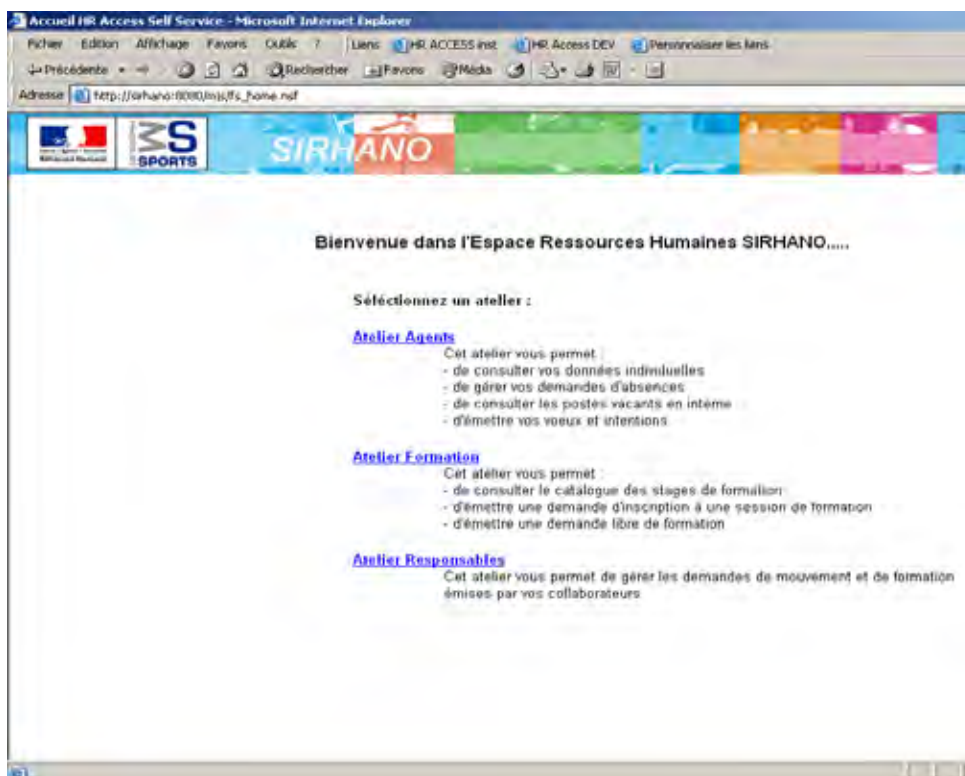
Accueil HR Access Self Service - Microsoft Internet Explorer

Fichier Edition Affichage Favoris Outils ? Liens HR ACCESS inst HR Access DEV Personnaliser les liens

Précédente Rechercher Favoris Média

Adresse http://sirhano:8080/mss/fs_home.nsf

SPORTS

SIRHANO

Bienvenue dans l'Espace Ressources Humaines SIRHANO.....

Séléctionnez un atelier :

Atelier Agents
Cet atelier vous permet :
- de consulter vos données individuelles
- de gérer vos demandes d'absences
- de consulter les postes vacants en interne
- d'émettre vos voeux et intentions

Atelier Formation
Cet atelier vous permet :
- de consulter le catalogue des stages de formation
- d'émettre une demande d'inscription à une session de formation
- d'émettre une demande libre de formation

Atelier Responsables
Cet atelier vous permet de gérer les demandes de mouvement et de formation émises par vos collaborateurs